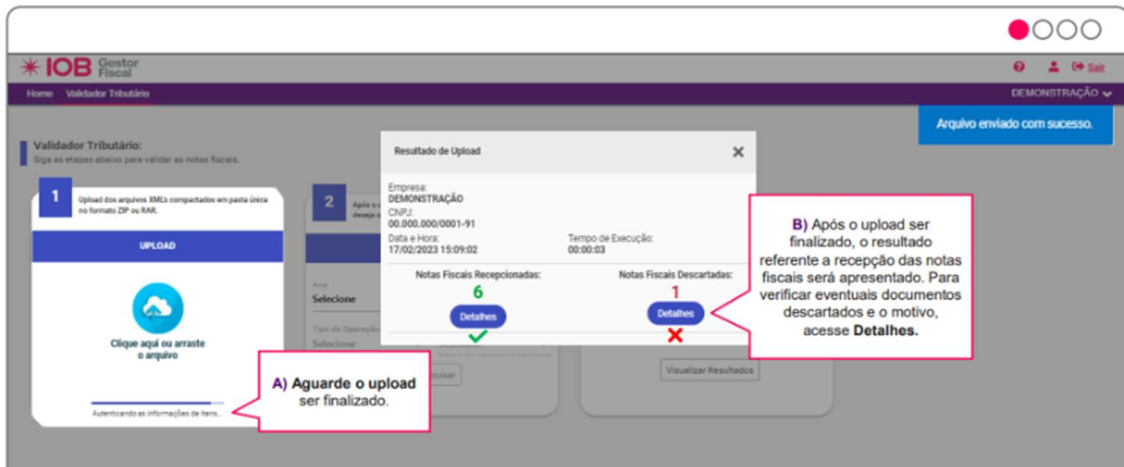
IOB Gestor Fiscal

Sair

Home Validador Tributário

DEMONSTRAÇÃO

Arquivo enviado com sucesso.

Validador Tributário:
Siga as etapas abaixo para validar as notas fiscais.

1
Upload dos arquivos XMLs compactados em pasta única no formato ZIP ou RAR.

UPLOAD

Clique aqui ou arraste o arquivo

Autenticando as informações de itens...

2
Após o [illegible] deseja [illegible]

Ano
Selecione

Tipo de Operação
Selecione

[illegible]uisar

Visualizar Resultados

Resultado de Upload

Empresa:
DEMONSTRAÇÃO
CNPJ:
00.000.000/0001-91
Data e Hora:
17/02/2023 15:09:02
Tempo de Execução:
00:00:03

Notas Fiscais Recepcionadas:
6
Detalhes

Notas Fiscais Descartadas:
1
Detalhes

A) Aguarde o upload ser finalizado.

B) Após o upload ser finalizado, o resultado referente a recepção das notas fiscais será apresentado. Para verificar eventuais documentos descartados e o motivo, acesse Detalhes.